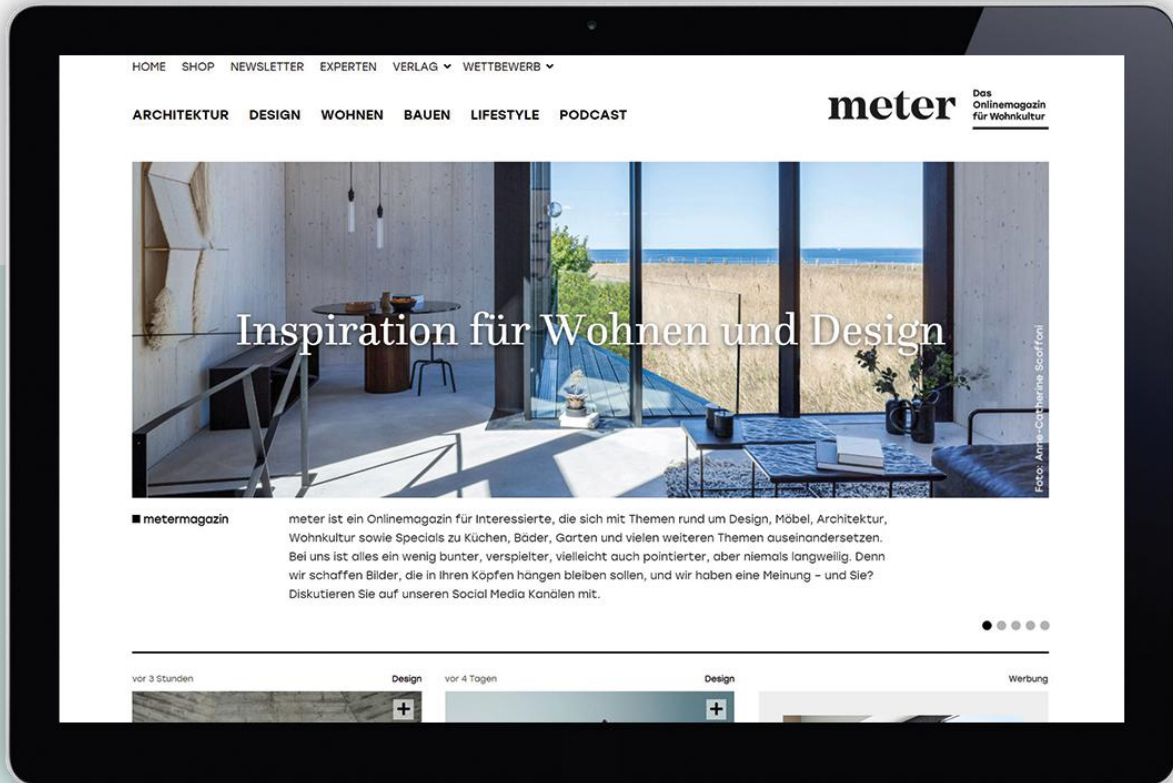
HOME SHOP NEWSLETTER EXPERTEN VERLAG WETTBEWERB

ARCHITEKTUR DESIGN WOHNEN BAUEN LIFESTYLE PODCAST

meter Das Onlinemagazin für Wohnkultur

Inspiration für Wohnen und Design

Foto: Anne-Catherine Scoffoni

■ metermagazin

meter ist ein Onlinemagazin für Interessierte, die sich mit Themen rund um Design, Möbel, Architektur, Wohnkultur sowie Specials zu Küchen, Bäder, Garten und vielen weiteren Themen auseinandersetzen. Bei uns ist alles ein wenig bunter, verspielter, vielleicht auch pointierter, aber niemals langweilig. Denn wir schaffen Bilder, die in Ihren Köpfen hängen bleiben sollen, und wir haben eine Meinung – und Sie? Diskutieren Sie auf unseren Social Media Kanälen mit.

vor 3 Stunden Design

vor 4 Tagen Design

Werbung